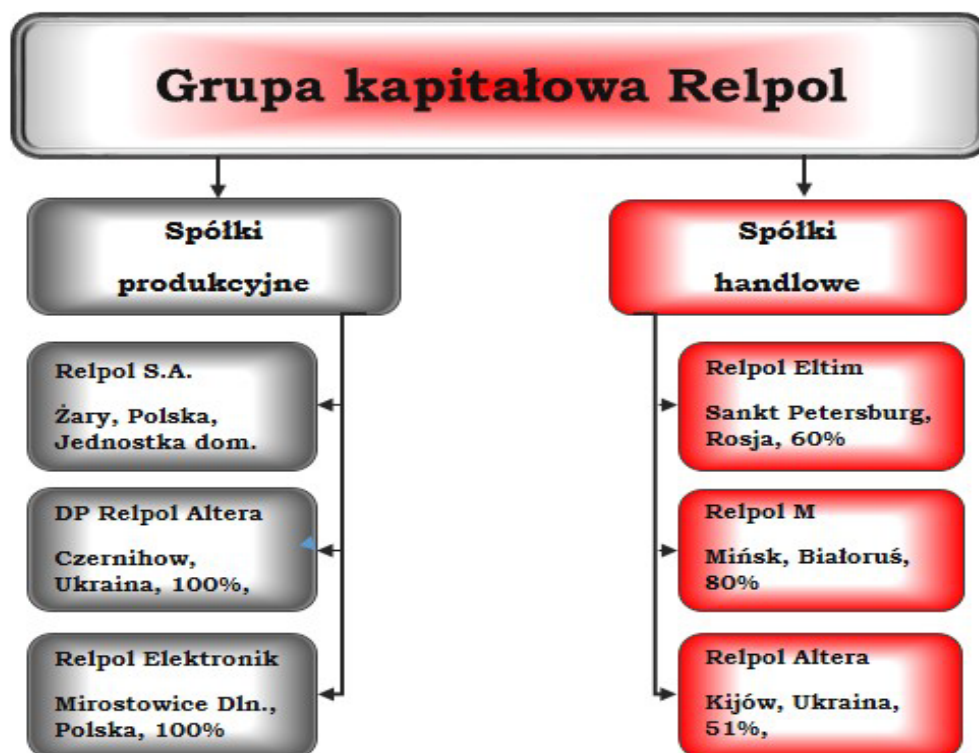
Grupa kapitałowa Relpol

Spółki produkcyjne

Relpol S.A.

Żary, Polska, Jednostka dom.

DP Relpol Altera

Czernihow, Ukraina, 100%,

Relpol Elektronik

Mirostowice Dln., Polska, 100%

Spółki handlowe

Relpol Eltim

Sankt Petersburg, Rosja, 60%

Relpol M

Mińsk, Białoruś, 80%

Relpol Altera

Kijów, Ukraina, 51%,